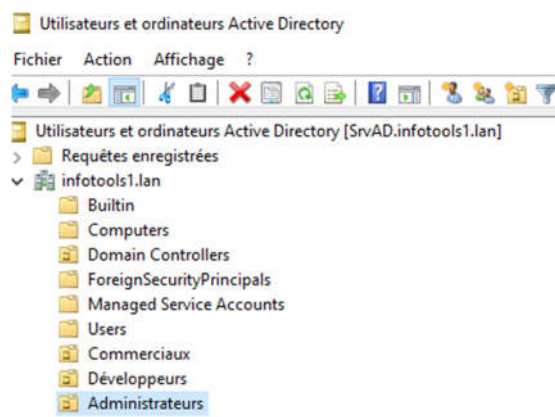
Utilisateurs et ordinateurs Active Directory

Fichier Action Affichage ?

Utilisateurs et ordinateurs Active Directory [SrvAD.infotools1.lan]
Requêtes enregistrées
infotools1.lan
Builtin
Computers
Domain Controllers
ForeignSecurityPrincipals
Managed Service Accounts
Users
Commerciaux
Développeurs
Administrateurs